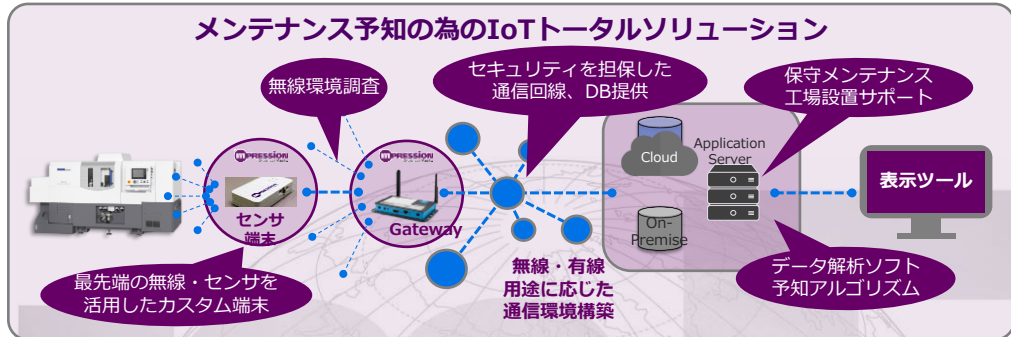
メンテナンス予知の為のIoTトータルソリューション

無線環境調査

セキュリティを担保した通信回線、DB提供

保守メンテナンス工場設置サポート

IMPRESSION

センサ端末

IMPRESSION

Gateway

Cloud

Application Server

On-Premise

表示ツール

最先端の無線・センサを活用したカスタム端末

無線・有線用途に応じた通信環境構築

データ解析ソフト予知アルゴリズム